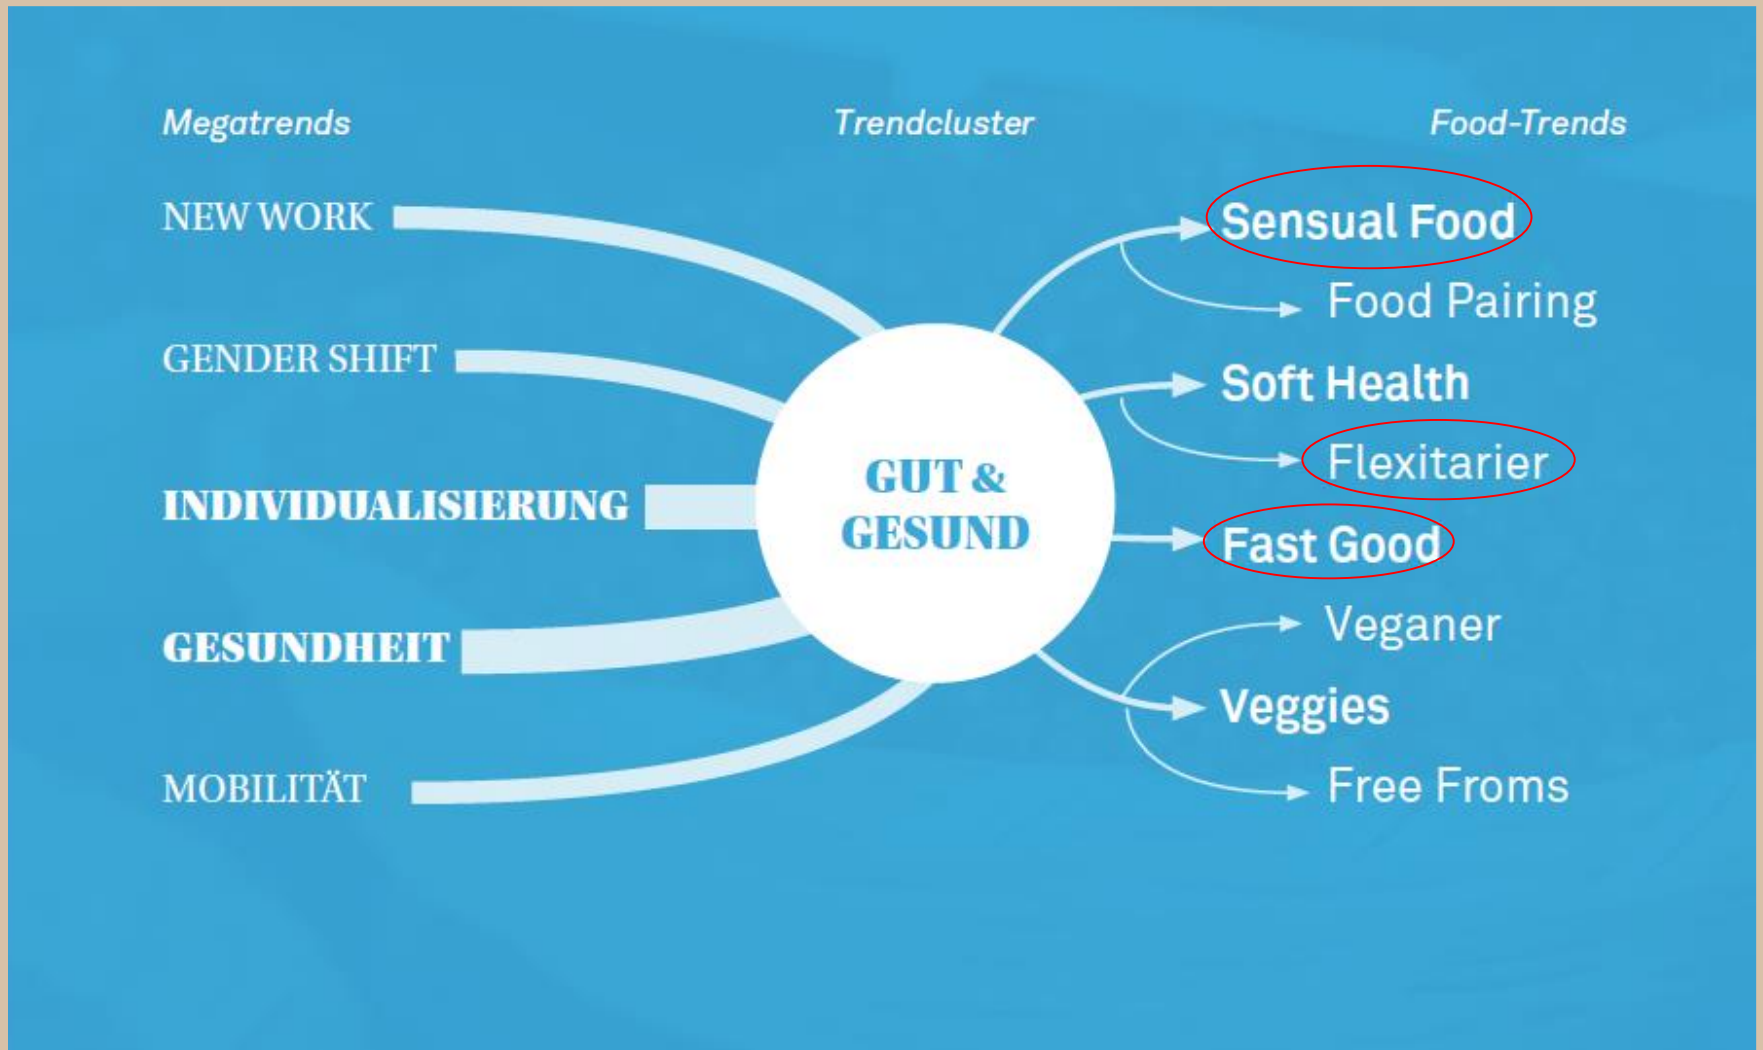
Megatrends

Trendcluster

Food-Trends

NEW WORK

GENDER SHIFT

INDIVIDUALISIERUNG

GESUNDHEIT

MOBILITÄT

GUT & GESUND

Sensual Food

Food Pairing

Soft Health

Flexitarier

Fast Good

Veganer

Veggies

Free Froms